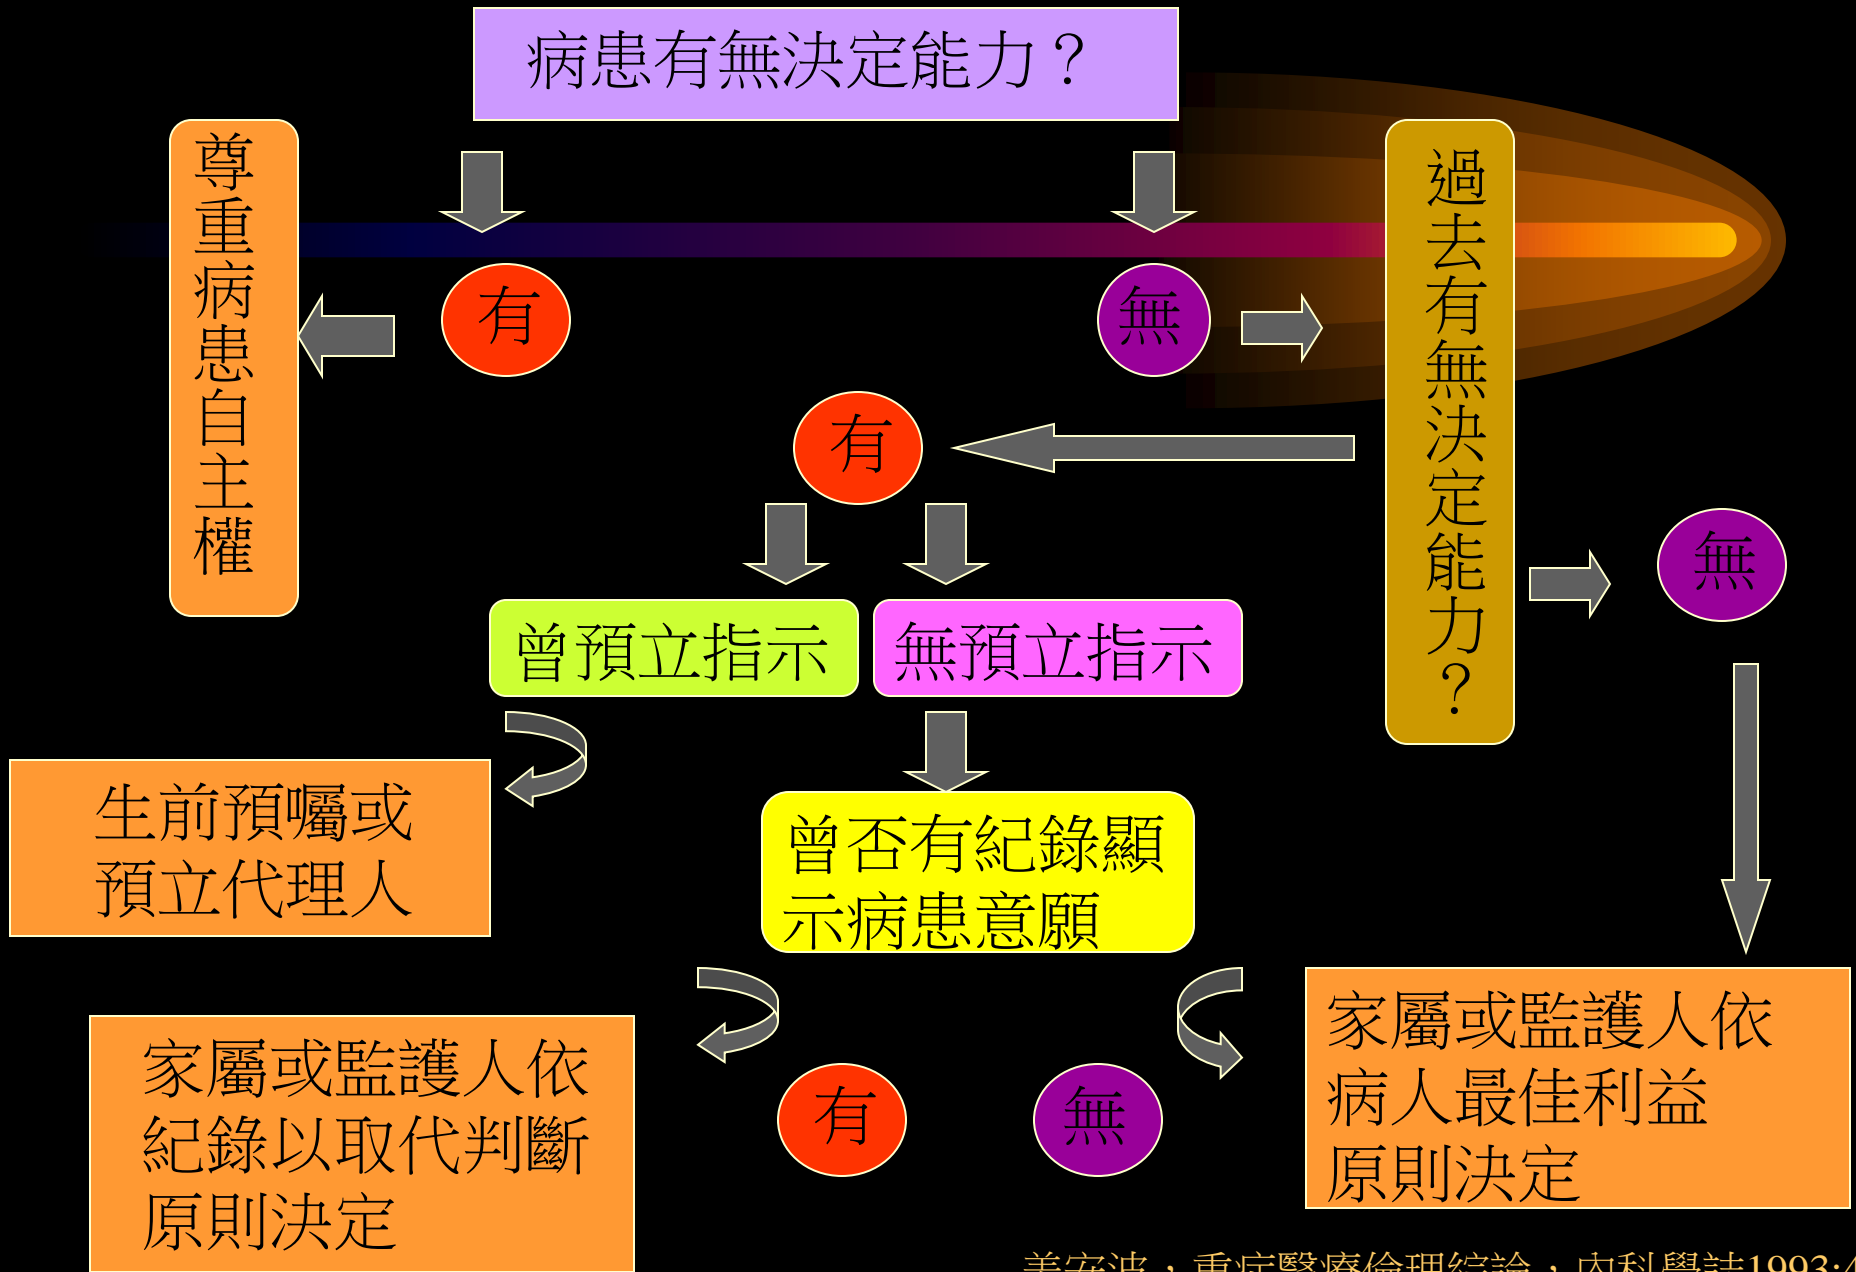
病患有無決定能力？

尊重病患自主權

有

無

過去有無決定能力？

有

無

曾預立指示

無預立指示

生前預囑或預立代理人

曾否有紀錄顯示病患意願

家屬或監護人依紀錄以取代判斷原則決定

有

無

家屬或監護人依病人最佳利益原則決定

姜安波，重症醫療倫理綜論，內科學誌1993:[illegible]